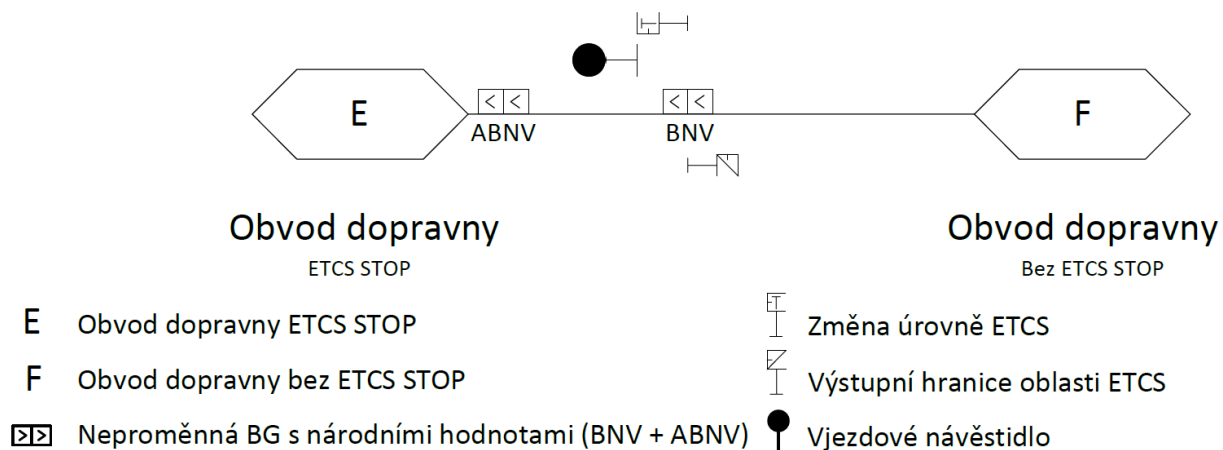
E

ABNV

BNV

F

Obvod dopravny
ETCS STOP

Obvod dopravny
Bez ETCS STOP

E Obvod dopravny ETCS STOP

F Obvod dopravny bez ETCS STOP

Neproměnná BG s národními hodnotami (BNV + ABNV)

Změna úrovně ETCS

Výstupní hranice oblasti ETCS

Vjezdové návěstidlo